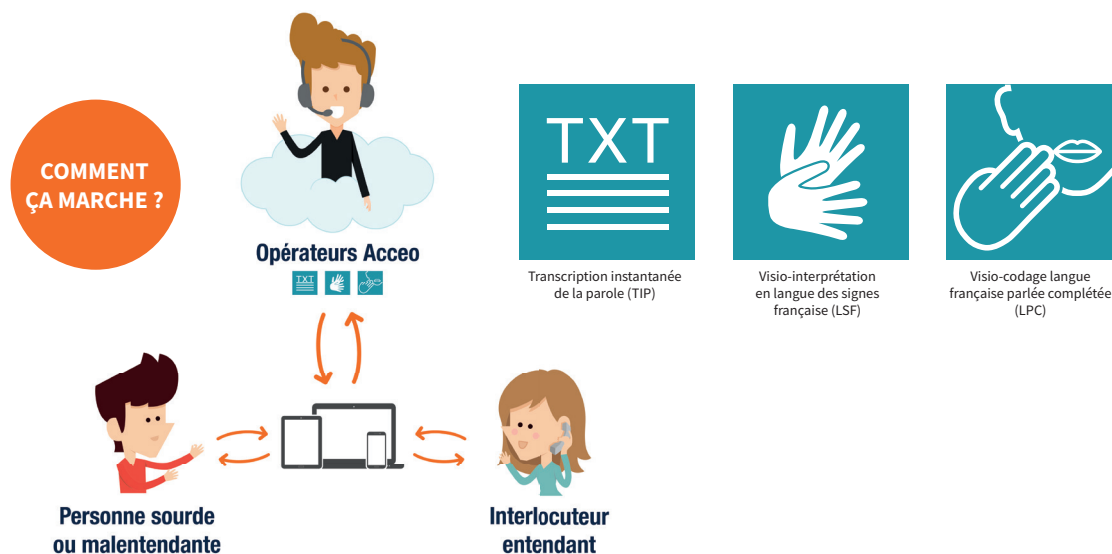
COMMENT ÇA MARCHE ?

Opérateurs Acceo

TXT

Personne sourde ou malentendante

Interlocuteur entendant

TXT

Transcription instantanée de la parole (TIP)

Visio-interprétation en langue des signes française (LSF)

Visio-codage langue française parlée complétée (LPC)